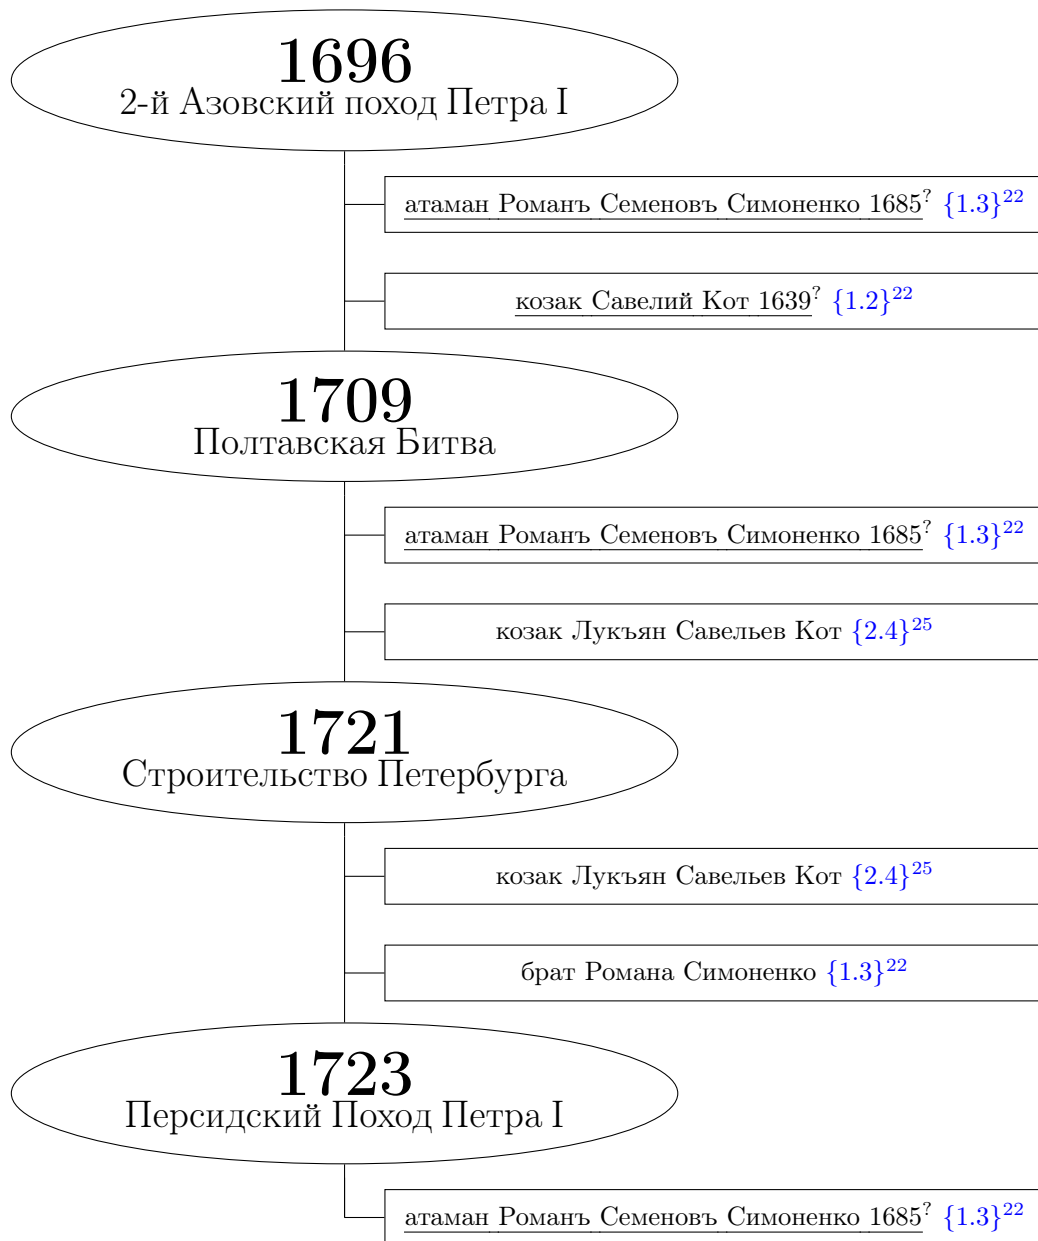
1696
2-й Азовский поход Петра I

атаман Романъ Семеновъ Симоненко 1685$^?$ $\{1.3\}^{22}$

козак Савелий Кот 1639$^?$ $\{1.2\}^{22}$

1709
Полтавская Битва

атаман Романъ Семеновъ Симоненко 1685$^?$ $\{1.3\}^{22}$

козак Лукъян Савельев Кот $\{2.4\}^{25}$

1721
Строительство Петербурга

козак Лукъян Савельев Кот $\{2.4\}^{25}$

брат Романа Симоненко $\{1.3\}^{22}$

1723
Персидский Поход Петра I

атаман Романъ Семеновъ Симоненко 1685$^?$ $\{1.3\}^{22}$